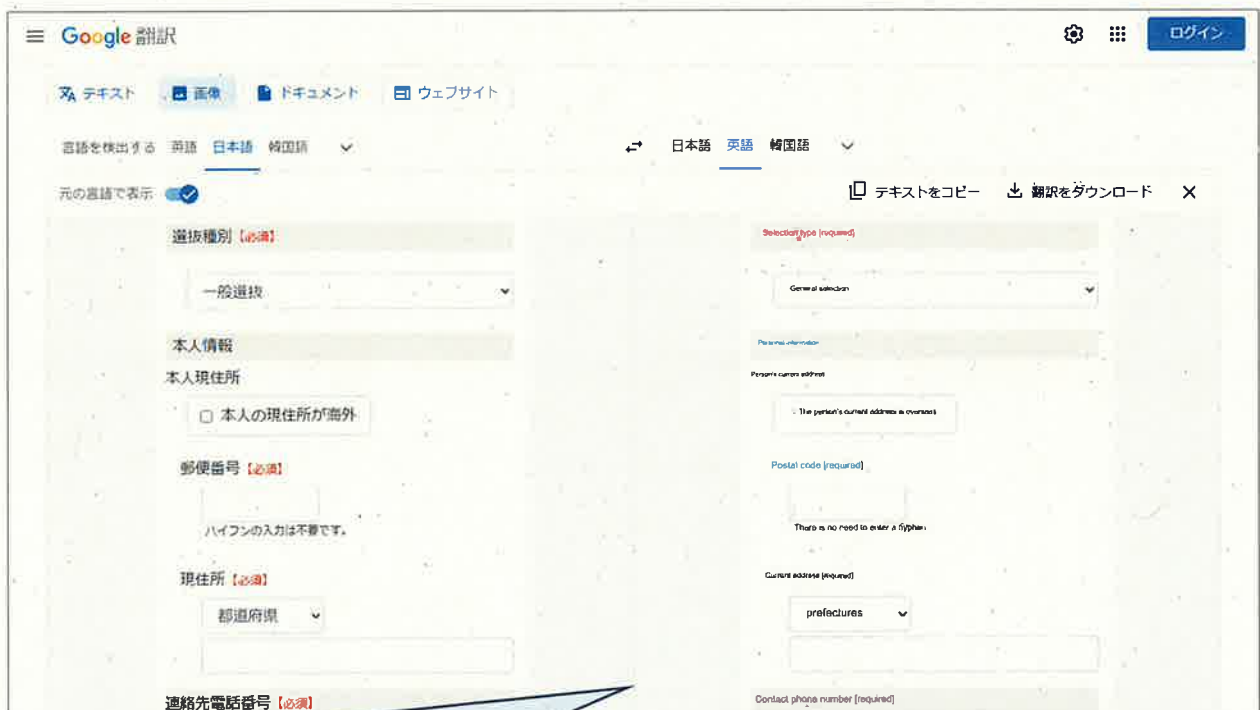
Google 翻訳

ログイン

テキスト　画像　ドキュメント　ウェブサイト

言語を検出する　英語　日本語　韓国語

日本語　英語　韓国語

元の言語で表示

テキストをコピー　翻訳をダウンロード

選抜種別【必須】

一般選抜

本人情報

本人現住所

本人の現住所が海外

郵便番号【必須】

ハイフンの入力は不要です。

現住所【必須】

都道府県

連絡先電話番号【必須】

Selection type [required]

General selection

Personal information

Person's current address

The person's current address is overseas

Postal code [required]

There is no need to enter a hyphen

Current address [required]

prefectures

Contact phone number [required]